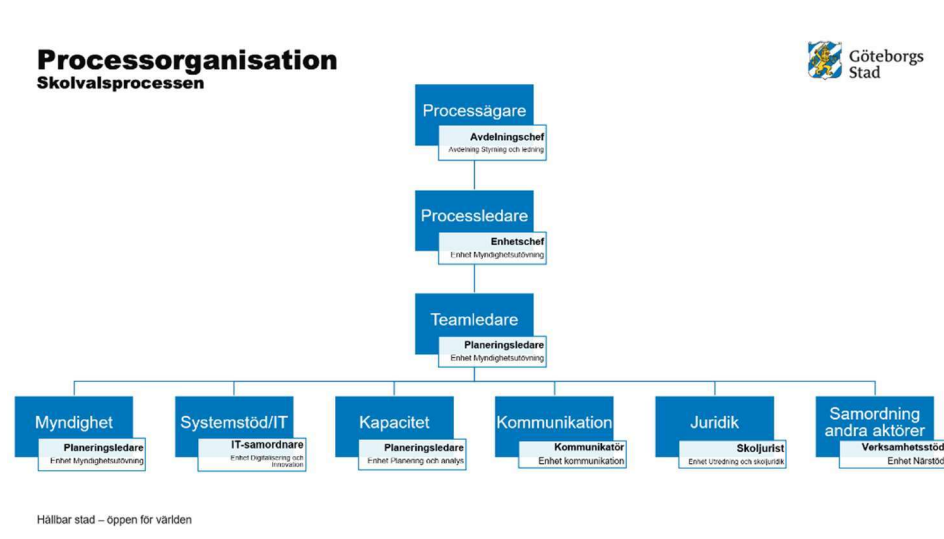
Processorganisation
Skolvalsprocessen

Göteborgs Stad

Processägare
Avdelningschef
Avdelning Styrning och ledning

Processledare
Enhetschef
Enhet Myndighetsutövning

Teamledare
Planeringsledare
Enhet Myndighetsutövning

Myndighet
Planeringsledare
Enhet Myndighetsutövning

Systemstöd/IT
IT-samordnare
Enhet Digitalisering och Innovation

Kapacitet
Planeringsledare
Enhet Planering och analys

Kommunikation
Kommunikatör
Enhet kommunikation

Juridik
Skoljurist
Enhet Utredning och skoljuridik

Samordning andra aktörer
Verksamhetsstöd
Enhet Närstöd

Hållbar stad – öppen för världen